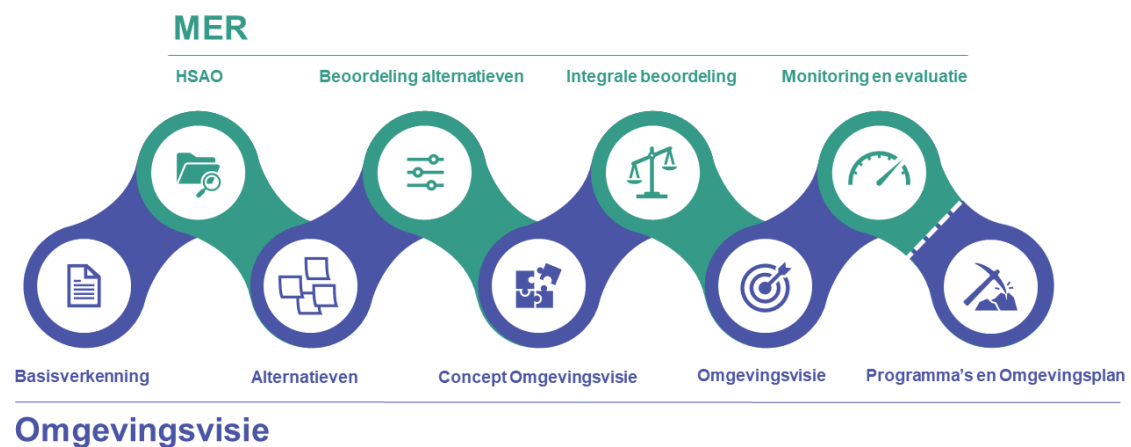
MER

HSAO

Beoordeling alternatieven

Integrale beoordeling

Monitoring en evaluatie

Basisverkenning

Alternatieven

Concept Omgevingsvisie

Omgevingsvisie

Programma's en Omgevingsplan

Omgevingsvisie